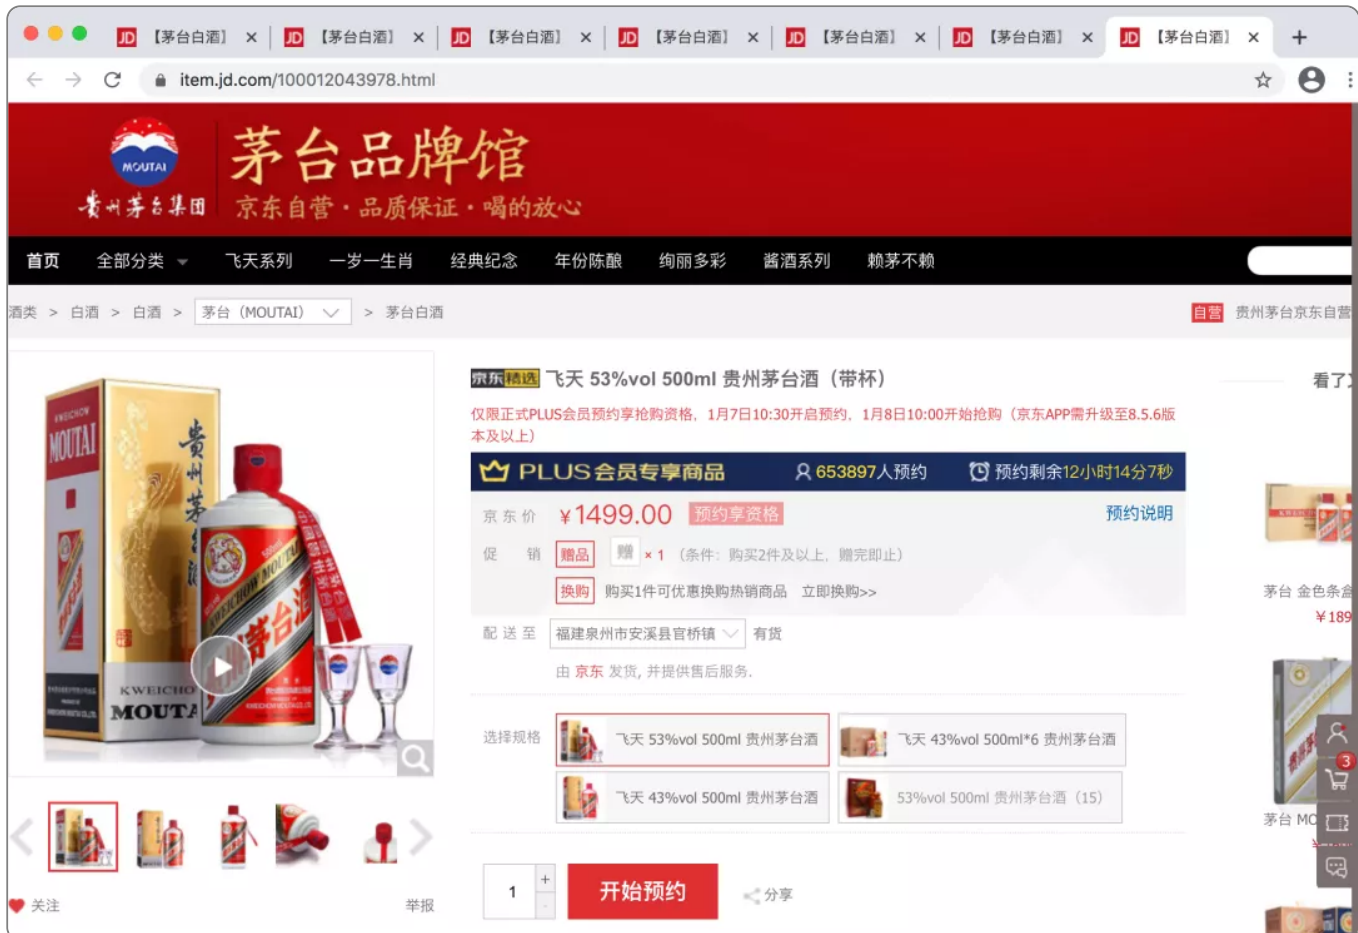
JD 【茅台白酒】 ×
JD 【茅台白酒】 ×
JD 【茅台白酒】 ×
JD 【茅台白酒】 ×
JD 【茅台白酒】 ×
JD 【茅台白酒】 ×
JD 【茅台白酒】 ×
+

item.jd.com/100012043978.html

MOUTAI
贵州茅台集团
茅台品牌馆
京东自营·品质保证·喝的放心

首页 全部分类 飞天系列 一岁一生肖 经典纪念 年份陈酿 绚丽多彩 酱酒系列 赖茅不赖

酒类 > 白酒 > 白酒 > 茅台（MOUTAI） > 茅台白酒
自营 贵州茅台京东自营

京东精选 飞天 53%vol 500ml 贵州茅台酒（带杯）
仅限正式PLUS会员预约享抢购资格，1月7日10:30开启预约，1月8日10:00开始抢购（京东APP需升级至8.5.6版本及以上）

PLUS会员专享商品 653897人预约 预约剩余12小时14分7秒
京东价 ¥1499.00 预约享资格 预约说明
促销 赠品 赠 ×1 （条件：购买2件及以上，赠完即止）
换购 购买1件可优惠换购热销商品 立即换购>>
配送至 福建泉州市安溪县官桥镇 有货
由 京东 发货，并提供售后服务。

选择规格 飞天 53%vol 500ml 贵州茅台酒 飞天 43%vol 500ml*6 贵州茅台酒
飞天 43%vol 500ml 贵州茅台酒 53%vol 500ml 贵州茅台酒（15）

1 + - 开始预约 分享

关注 举报

看了
茅台 金色条
¥189
茅台 MO
3